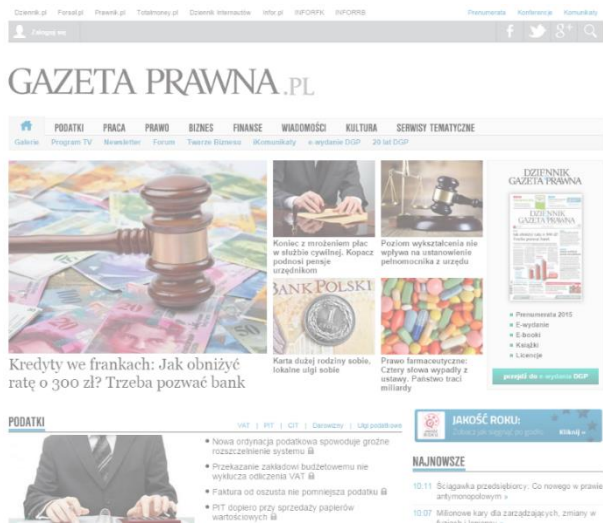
Dziennik.pl Forsal.pl Prawnik.pl Totalmoney.pl Dziennik Internautów Infor.pl INFORFK INFORRB

Prenumerata Konferencje Komunikaty

Zaloguj się

GAZETA PRAWNA.PL

PODATKI PRACA PRAWO BIZNES FINANSE WIADOMOŚCI KULTURA SERWISY TEMATYCZNE

Galerie Program TV Newsletter Forum Twarze Biznesu iKomunikaty e-wydanie DGP 20 lat DGP

Kredyty we frankach: Jak obniżyć ratę o 300 zł? Trzeba pozwać bank

Koniec z mrożeniem płac w służbie cywilnej. Kopacz podnosi pensje urzędników

Poziom wykształcenia nie wpływa na ustanowienie pełnomocnika z urzędu

BANK POLSKI

Karta dużej rodziny sobie, lokalne ulgi sobie

Prawo farmaceutyczne: Cztery słowa wypadły z ustawy. Państwo traci miliardy

DZIENNIK GAZETA PRAWNA

Prenumerata 2015
E-wydanie
E-booki
Książki
Licencje

przejdź do e-wydania DGP

PODATKI

VAT | PIT | CIT | Darowizny | Ulgi podatkowe

Nowa ordynacja podatkowa spowoduje groźne rozszczelnienie systemu
Przekazanie zakładowi budżetowemu nie wyklucza odliczenia VAT
Faktura od oszusta nie pomniejsza podatku
PIT dopiero przy sprzedaży papierów wartościowych

JAKOŚĆ ROKU:
Zobacz jak zagrać się po godło. Kliknij »

NAJNOWSZE

10:11 Ściągawka przedsiębiorcy: Co nowego w prawie antymonopolowym »

10:07 Milionowe kary dla zarządzających, zmiany w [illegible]